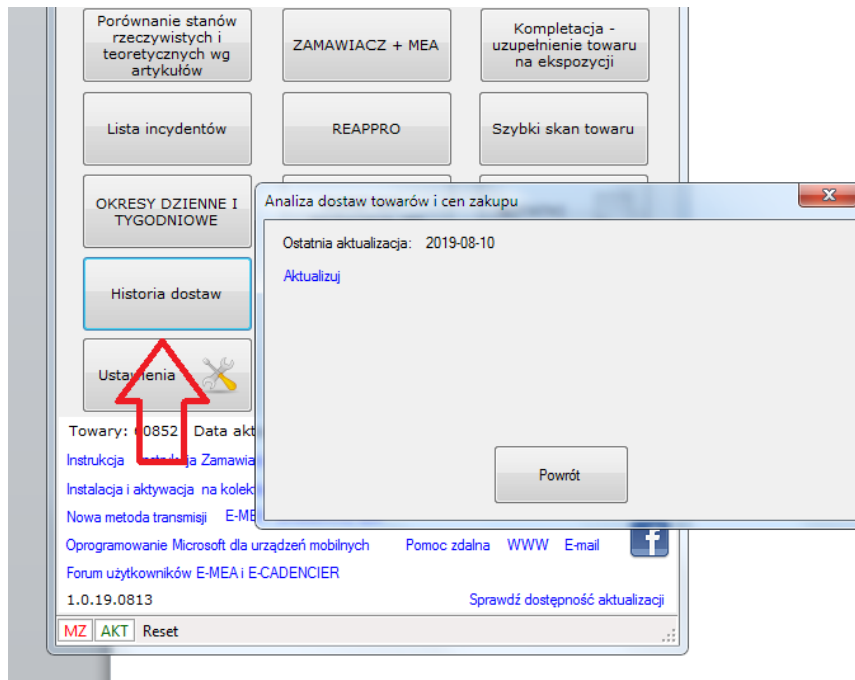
Porównanie stanów rzeczywistych i teoretycznych wg artykułów

ZAMAWIACZ + MEA

Kompletacja - uzupełnienie towaru na ekspozycji

Lista incydentów

REAPPRO

Szybki skan towaru

OKRESY DZIENNE I TYGODNIOWE

Historia dostaw

Ustawienia

Towary: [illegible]0852 Data akt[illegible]

Instrukcja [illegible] Zamawia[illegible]

Instalacja i aktywacja na kolek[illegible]

Nowa metoda transmisji E-ME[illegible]

Oprogramowanie Microsoft dla urządzeń mobilnych Pomoc zdalna WWW E-mail

Forum użytkowników E-MEA i E-CADENCIER

1.0.19.0813 Sprawdź dostępność aktualizacji

MZ AKT Reset

Analiza dostaw towarów i cen zakupu

Ostatnia aktualizacja: 2019-08-10

Aktualizuj

Powrót